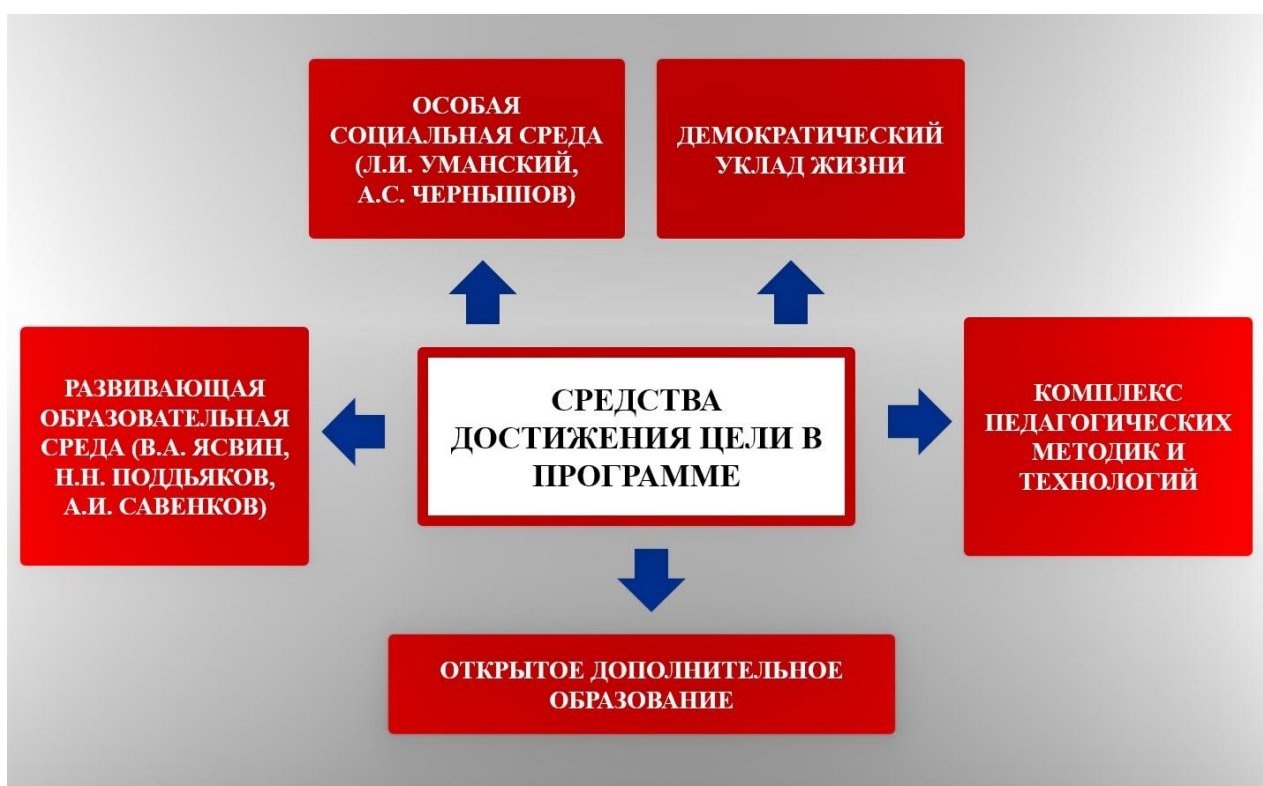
ОСОБАЯ СОЦИАЛЬНАЯ СРЕДА (Л.И. УМАНСКИЙ, А.С. ЧЕРНЫШОВ)

ДЕМОКРАТИЧЕСКИЙ УКЛАД ЖИЗНИ

РАЗВИВАЮЩАЯ ОБРАЗОВАТЕЛЬНАЯ СРЕДА (В.А. ЯСВИН, Н.Н. ПОДДЬЯКОВ, А.И. САВЕНКОВ)

СРЕДСТВА ДОСТИЖЕНИЯ ЦЕЛИ В ПРОГРАММЕ

КОМПЛЕКС ПЕДАГОГИЧЕСКИХ МЕТОДИК И ТЕХНОЛОГИЙ

ОТКРЫТОЕ ДОПОЛНИТЕЛЬНОЕ ОБРАЗОВАНИЕ